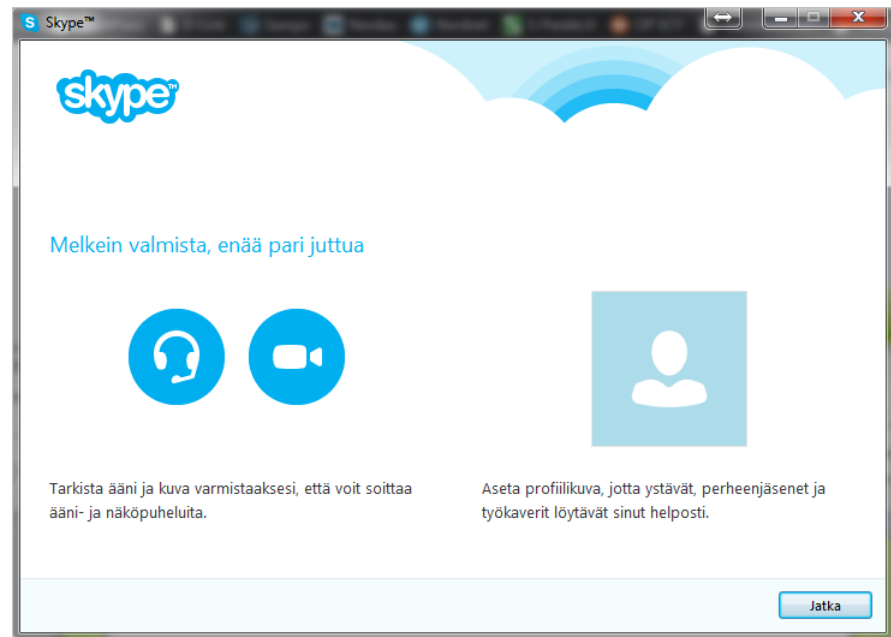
Skype™

skype

Melkein valmista, enää pari juttua

Tarkista ääni ja kuva varmistaaksesi, että voit soittaa ääni- ja näköpuheluita.

Aseta profiilikuva, jotta ystävät, perheenjäsenet ja työkaverit löytävät sinut helposti.

Jatka